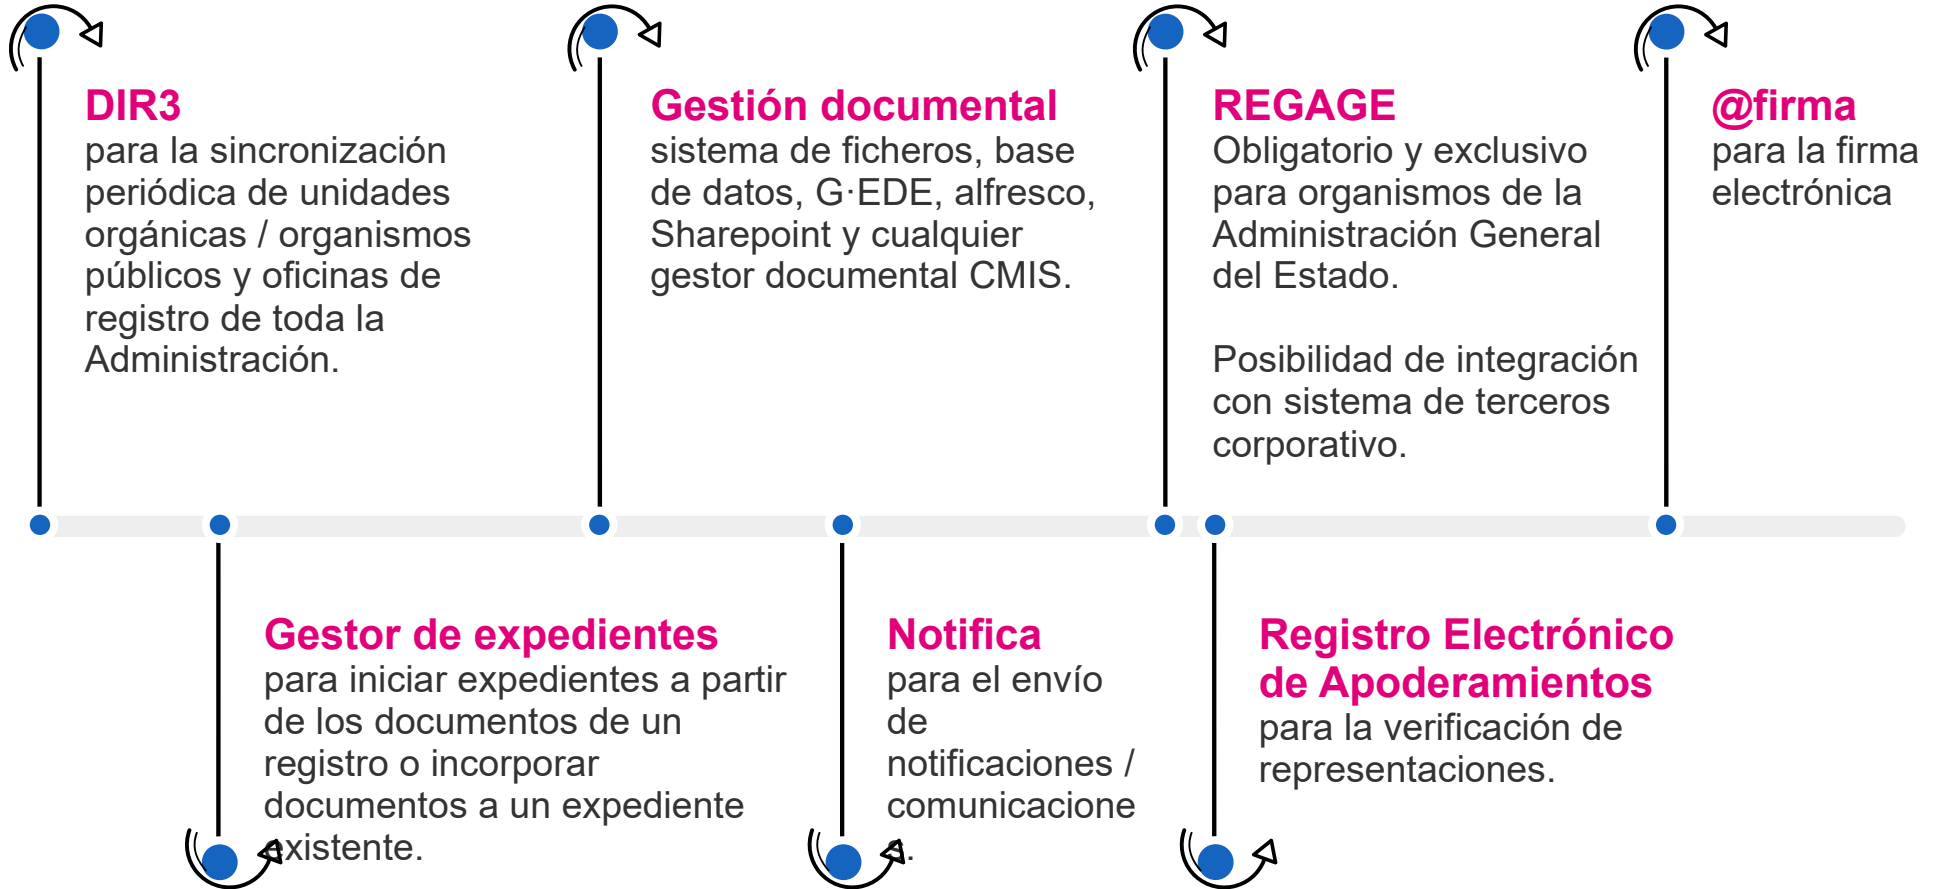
DIR3
para la sincronización periódica de unidades orgánicas / organismos públicos y oficinas de registro de toda la Administración.

Gestión documental
sistema de ficheros, base de datos, G·EDE, alfresco, Sharepoint y cualquier gestor documental CMIS.

REGAGE
Obligatorio y exclusivo para organismos de la Administración General del Estado.

Posibilidad de integración con sistema de terceros corporativo.

@firma
para la firma electrónica

Gestor de expedientes
para iniciar expedientes a partir de los documentos de un registro o incorporar documentos a un expediente existente.

Notifica
para el envío de notificaciones / comunicaciones.

Registro Electrónico de Apoderamientos
para la verificación de representaciones.